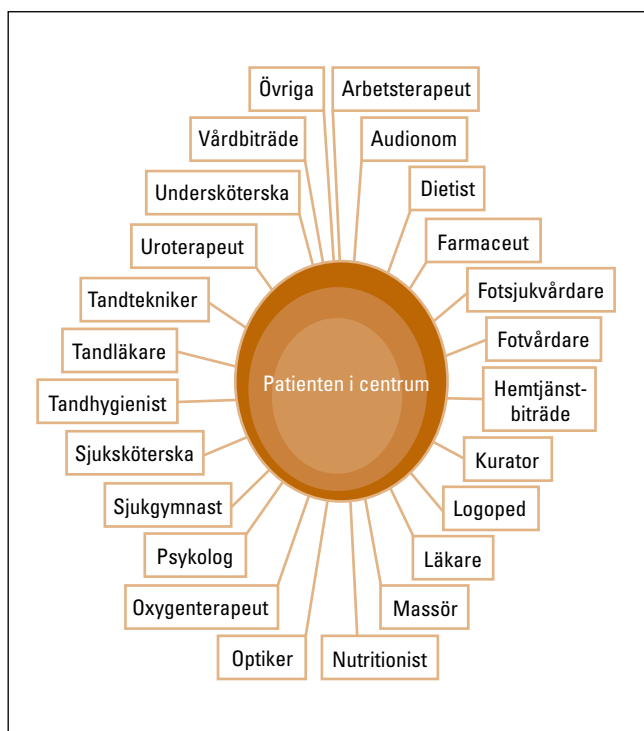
Patienten i centrum

Övriga
Arbetsterapeut
Audionom
Dietist
Farmaceut
Fotsjukvårdare
Fotvårdare
Hemtjänstbiträde
Kurator
Logoped
Läkare
Massör
Nutritionist
Optiker
Oxygenterapeut
Psykolog
Sjukgymnast
Sjuksköterska
Tandhygienist
Tandläkare
Tandtekniker
Uroterapeut
Undersköterska
Vårdbiträde